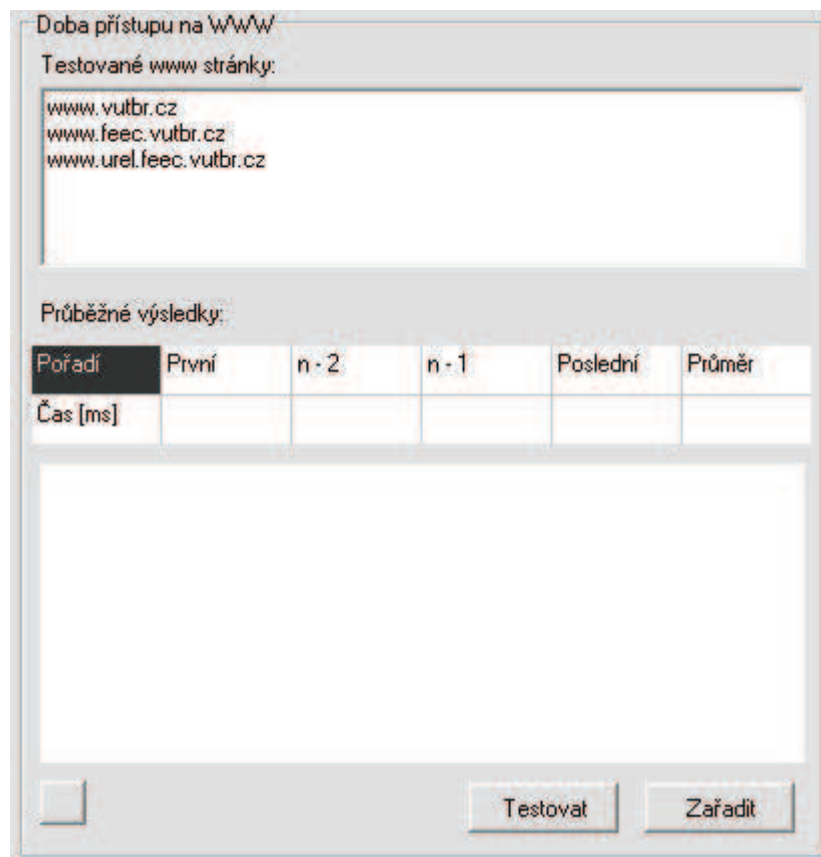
Doba přístupu na WWW

Testované www stránky:

www.vutbr.cz
www.feec.vutbr.cz
www.urel.feec.vutbr.cz

Průběžné výsledky:

| Pořadí | První | n - 2 | n - 1 | Poslední | Průměr |
|---|---|---|---|---|---|
| Čas [ms] | | | | | |

Testovat Zařadit